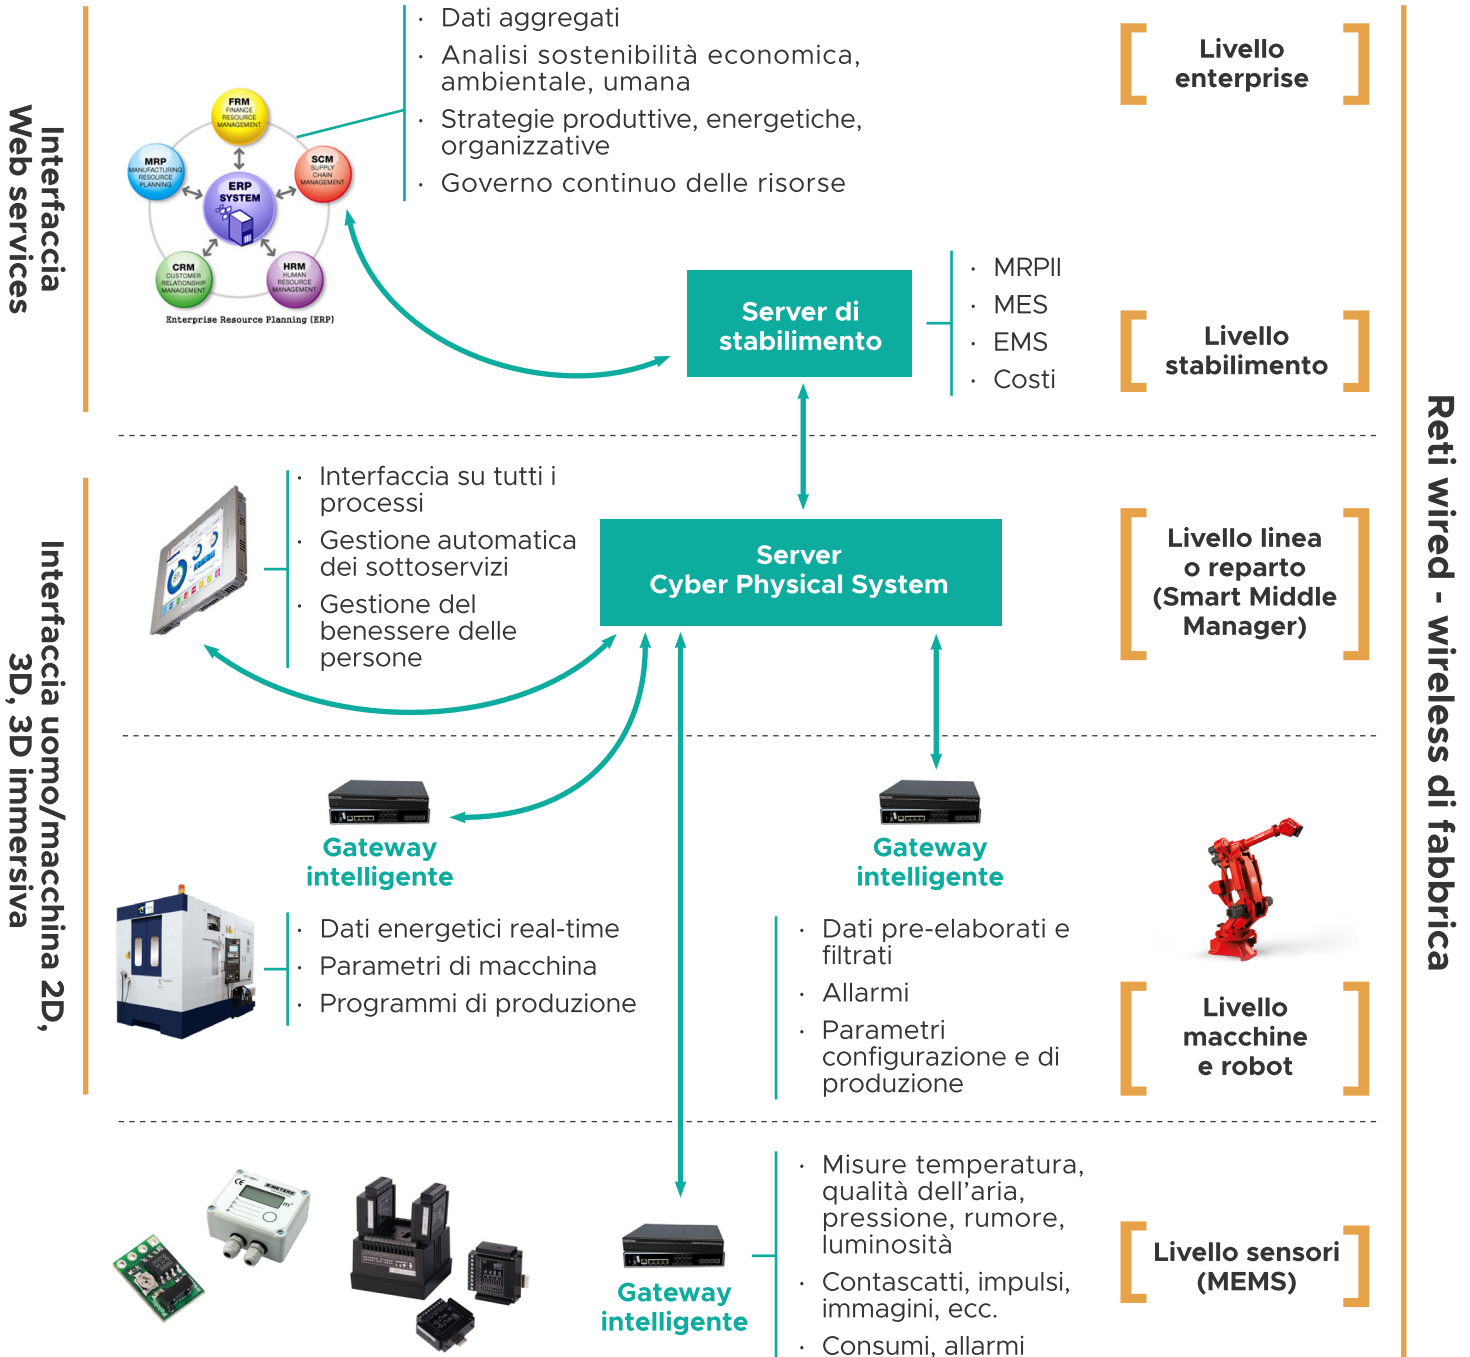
Interfaccia Web services

FRM FINANCE RESOURCE MANAGEMENT
MRP MANUFACTURING RESOURCE PLANNING
SCM SUPPLY CHAIN MANAGEMENT
ERP SYSTEM
CRM CUSTOMER RELATIONSHIP MANAGEMENT
HRM HUMAN RESOURCE MANAGEMENT
Enterprise Resource Planning (ERP)

· Dati aggregati
· Analisi sostenibilità economica, ambientale, umana
· Strategie produttive, energetiche, organizzative
· Governo continuo delle risorse

Livello enterprise

Server di stabilimento

· MRPII
· MES
· EMS
· Costi

Livello stabilimento

Interfaccia uomo/macchina 2D, 3D, 3D immersiva

· Interfaccia su tutti i processi
· Gestione automatica dei sottoservizi
· Gestione del benessere delle persone

Server Cyber Physical System

Livello linea o reparto (Smart Middle Manager)

Gateway intelligente

Gateway intelligente

· Dati energetici real-time
· Parametri di macchina
· Programmi di produzione

· Dati pre-elaborati e filtrati
· Allarmi
· Parametri configurazione e di produzione

Livello macchine e robot

Gateway intelligente

· Misure temperatura, qualità dell'aria, pressione, rumore, luminosità
· Contascatti, impulsi, immagini, ecc.
· Consumi, allarmi

Livello sensori (MEMS)

Reti wired - wireless di fabbrica